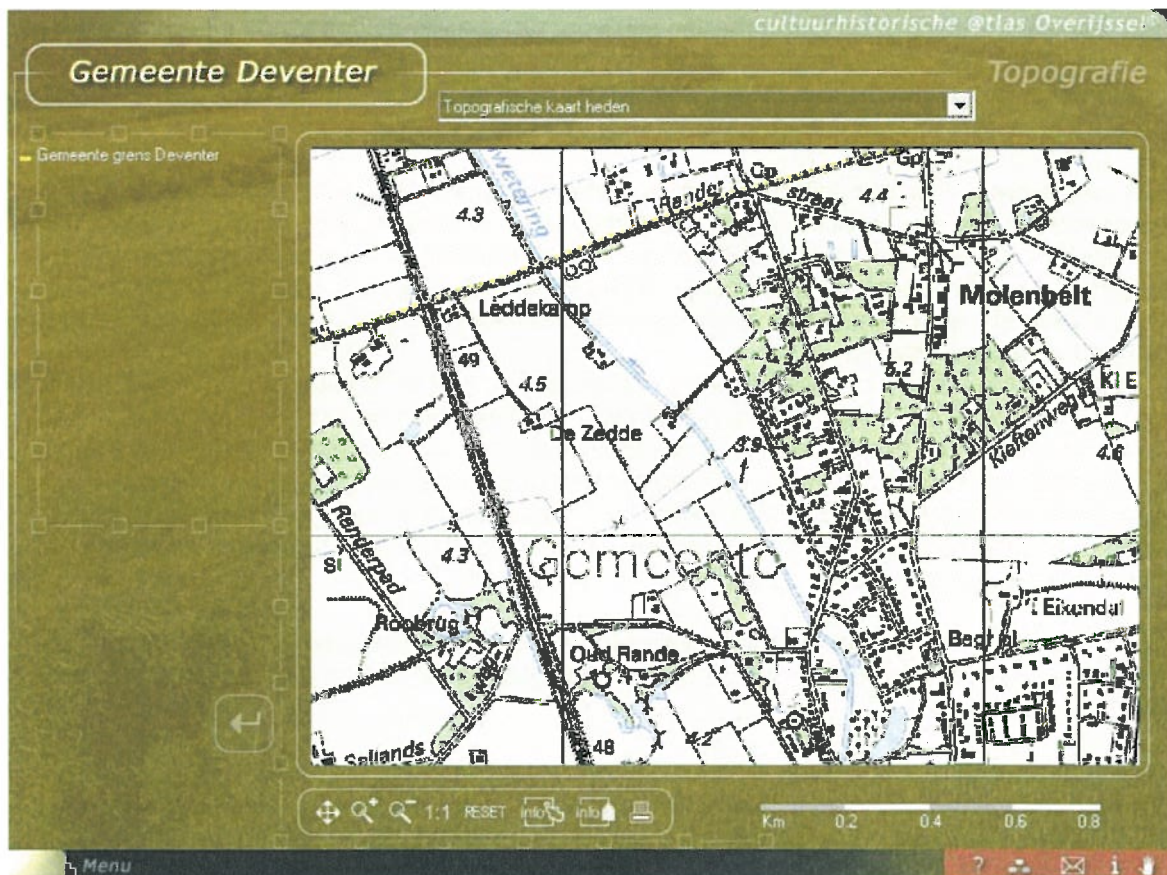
cultuurhistorische @tlas Overijssel

Gemeente Deventer

Topografie

Topografische kaart heden

Gemeente grens Deventer

Wetering
Rande
Op
straat
4.3
4.4
Leddekamp
Molenbelt
49
4.5
5.2
KIE
De Zedde
3.9
Kieftenweg
4.6
Randerpad
4.3
Gemeente
St
Roobrug
Eikendal
Oud Rande
Bedtel
Sallands
48
4.2

1:1 RESET info info

Km 0.2 0.4 0.6 0.8

Menu

? i